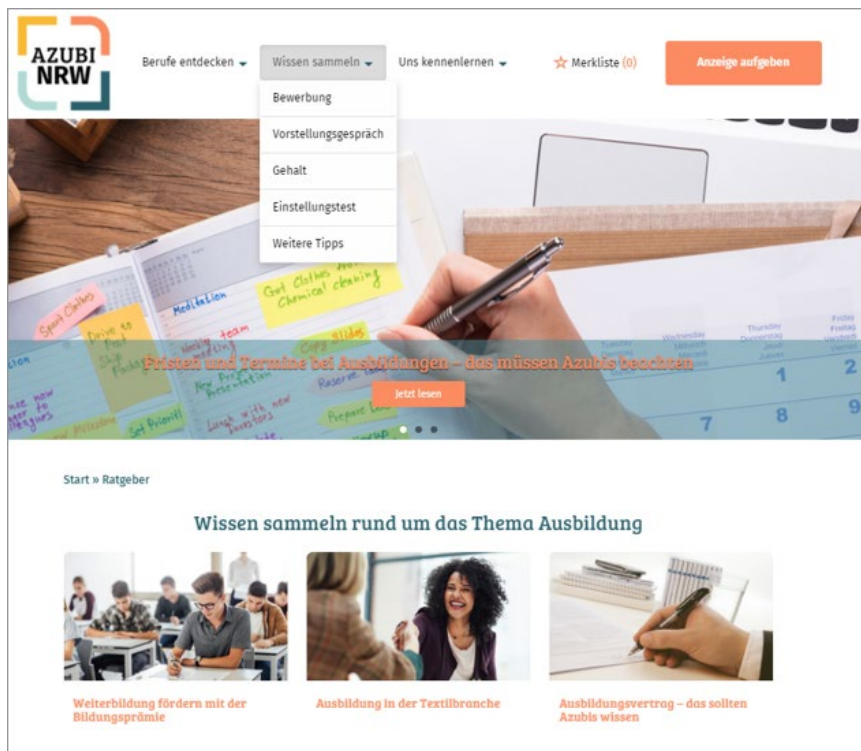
AZUBI NRW

Berufe entdecken

Wissen sammeln

Bewerbung

Vorstellungsgespräch

Gehalt

Einstellungstest

Weitere Tipps

Uns kennenlernen

Merkliste (0)

Anzeige aufgeben

Sport Clothes

Drive to Post Shop Books

Modification

Get Clothes from Chemical cleaning

Weekly meeting team

New Project Presentation

Copy slides

Lunch with new investors

Reserve

Prepare

Set Priorit

Tuesday

Wednesday

Thursday

Friday

1

2

7

8

9

Fristen und Termine bei Ausbildungen – das müssen Azubis beachten

Jetzt lesen

Start » Ratgeber

Wissen sammeln rund um das Thema Ausbildung

Weiterbildung fördern mit der Bildungsprämie

Ausbildung in der Textilbranche

Ausbildungsvertrag – das sollten Azubis wissen